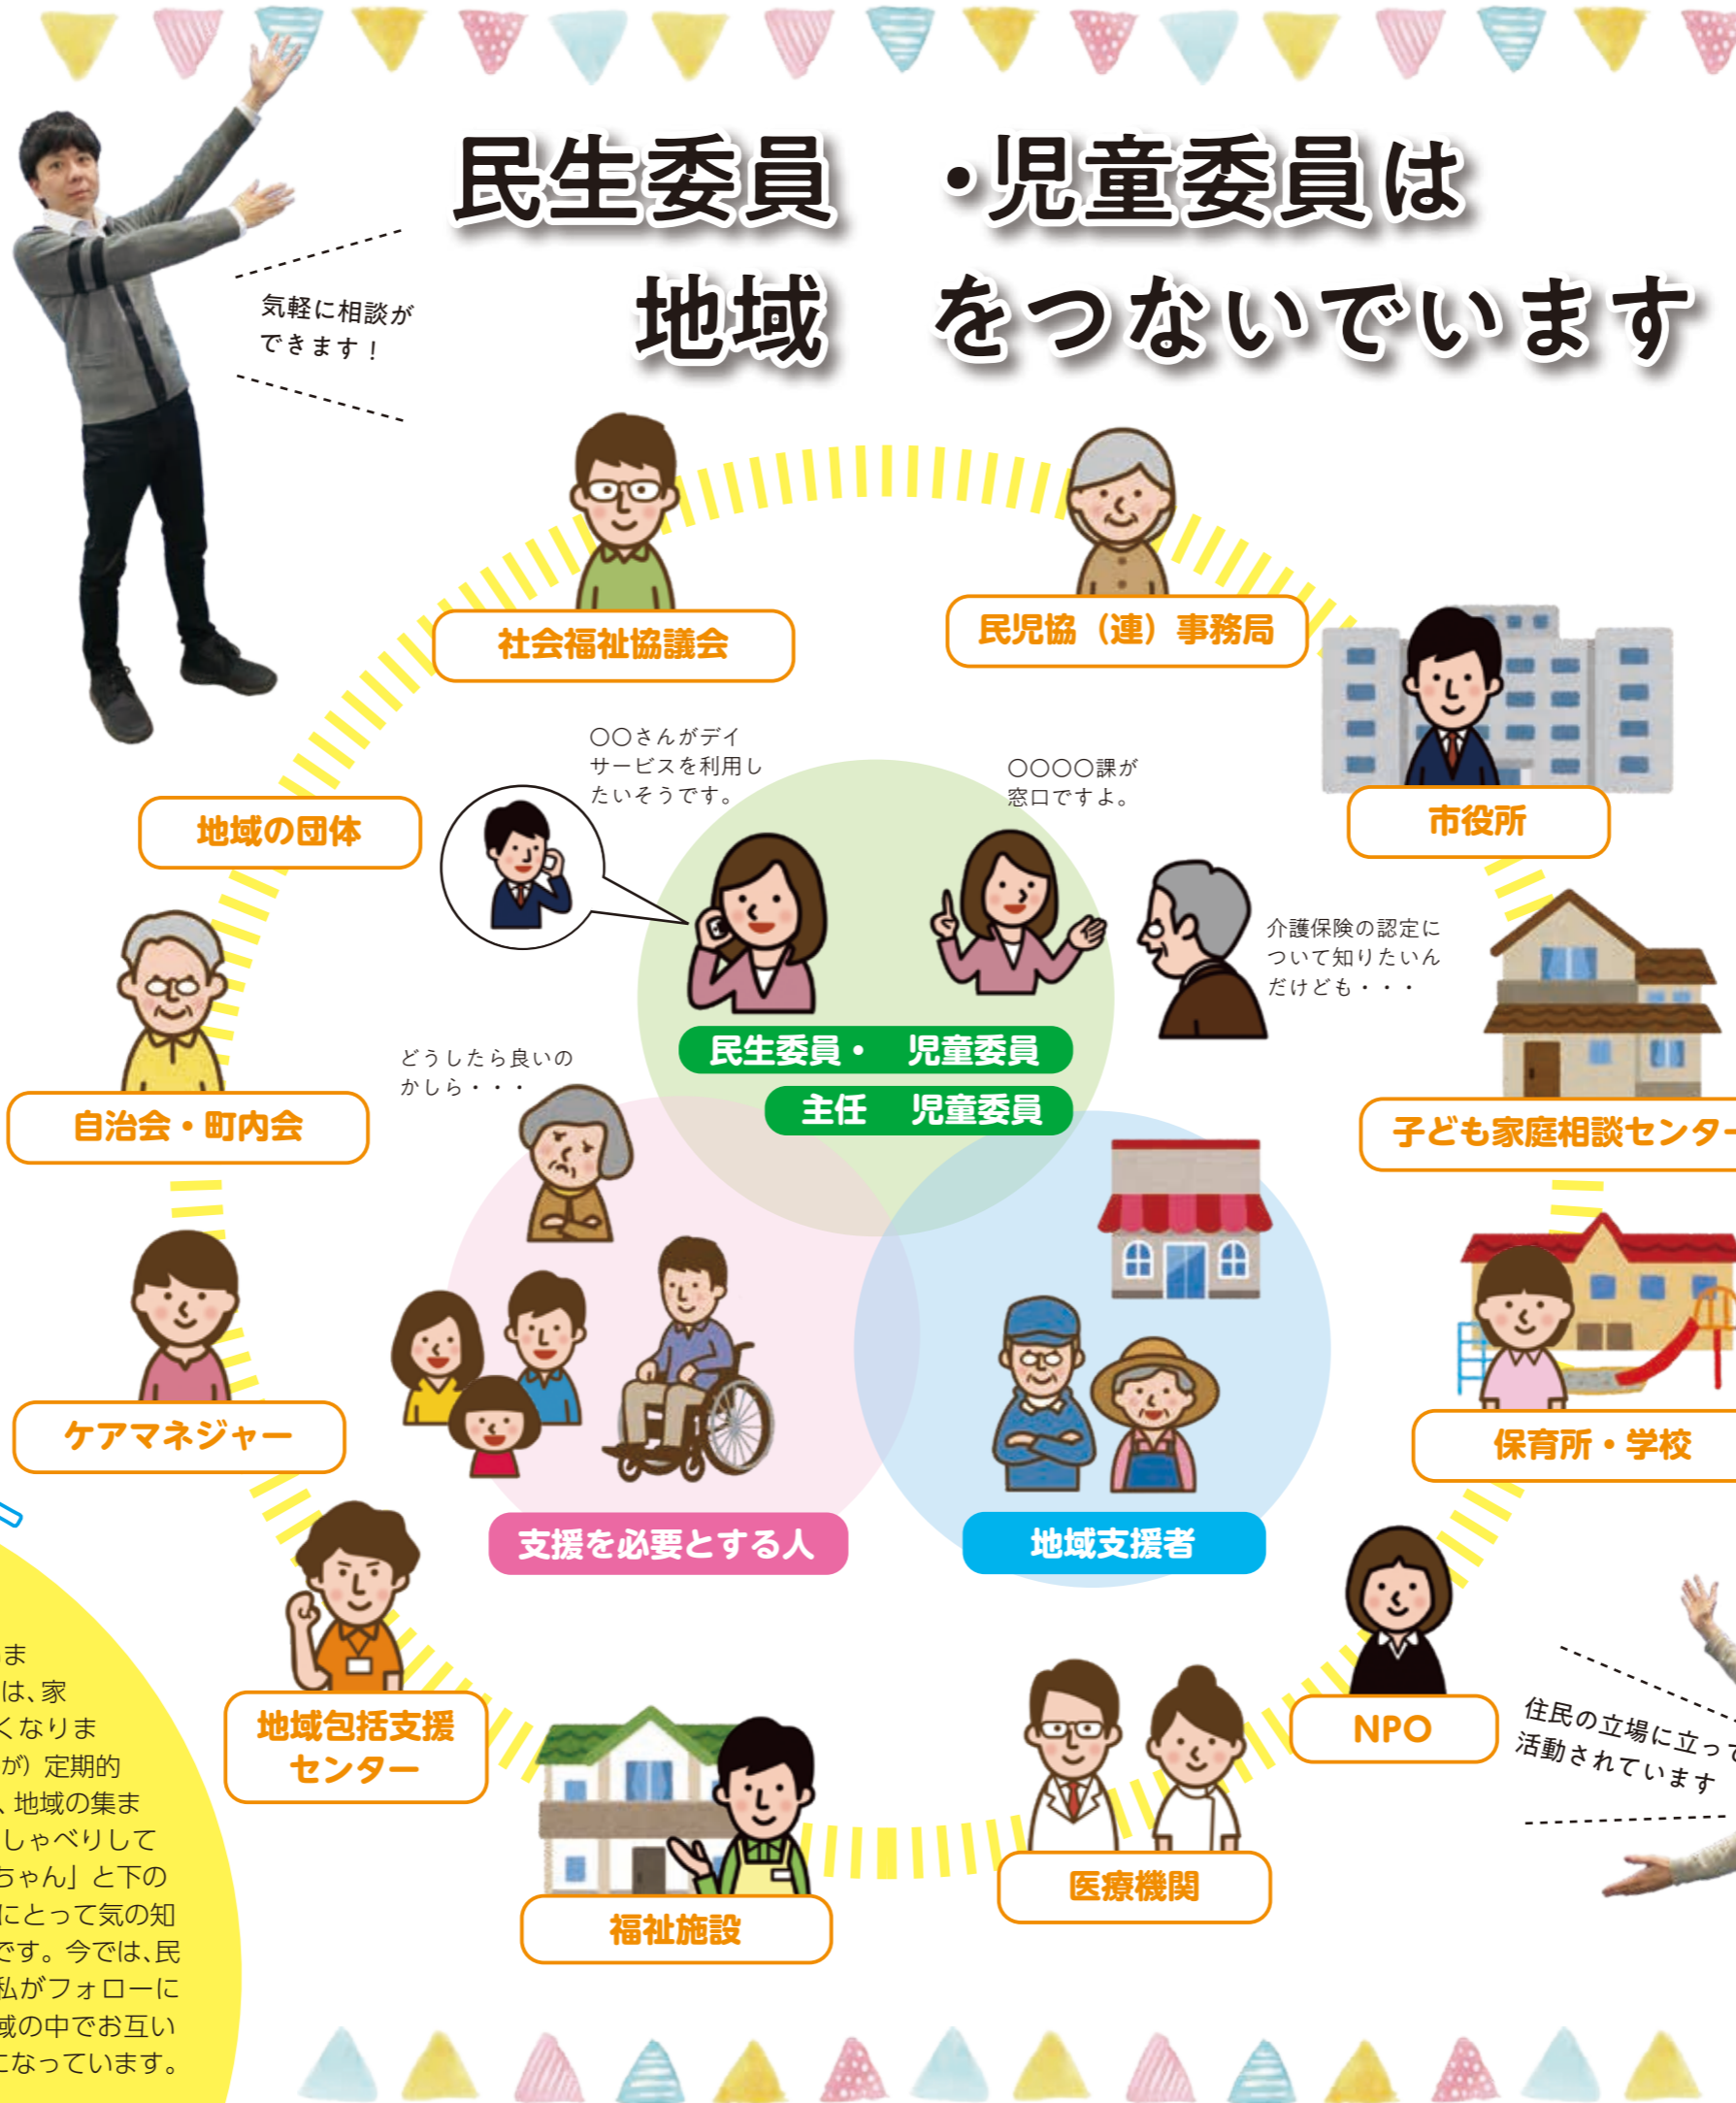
民生委員・児童委員は
地域をつないでいます

気軽に相談ができます！

社会福祉協議会

民児協（連）事務局

市役所

地域の団体

○○さんがデイサービスを利用したいそうです。

○○○○課が窓口ですよ。

介護保険の認定について知りたいんだけども・・・

民生委員・児童委員

主任児童委員

子ども家庭相談センター

自治会・町内会

どうしたら良いのかしら・・・

ケアマネジャー

保育所・学校

支援を必要とする人

地域支援者

地域包括支援センター

NPO

住民の立場に立って活動されています

福祉施設

医療機関

ま
は、家
くなりま
が）定期的
、地域の集ま
しゃべりして
ちゃん」と下の
にとって気の知
です。今では、民
私がフォローに
域の中でお互い
になっています。